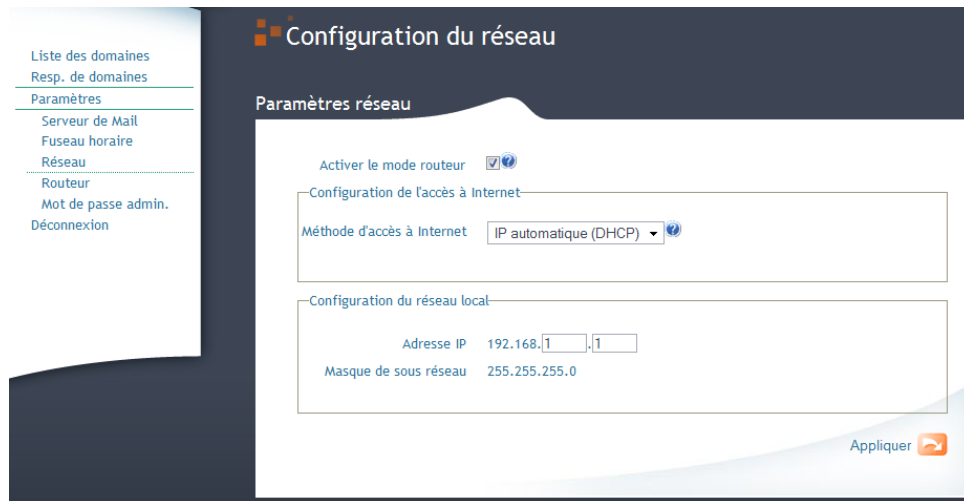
Liste des domaines
Resp. de domaines
Paramètres
Serveur de Mail
Fuseau horaire
Réseau
Routeur
Mot de passe admin.
Déconnexion

Configuration du réseau

Paramètres réseau

Activer le mode routeur

Configuration de l'accès à Internet

Méthode d'accès à Internet IP automatique (DHCP)

Configuration du réseau local

Adresse IP 192.168.1.1

Masque de sous réseau 255.255.255.0

Appliquer